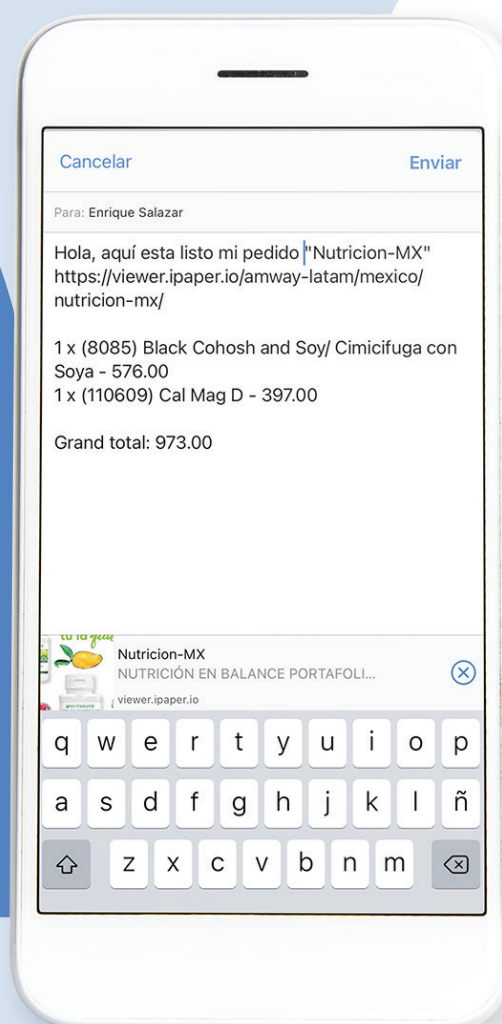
Cancelar

Enviar

Para: Enrique Salazar

Hola, aquí esta listo mi pedido "Nutricion-MX" https://viewer.ipaper.io/amway-latam/mexico/nutricion-mx/

1 x (8085) Black Cohosh and Soy/ Cimicifuga con Soya - 576.00
1 x (110609) Cal Mag D - 397.00

Grand total: 973.00

Nutricion-MX
NUTRICIÓN EN BALANCE PORTAFOLI...
viewer.ipaper.io

q w e r t y u i o p
a s d f g h j k l ñ
z x c v b n m